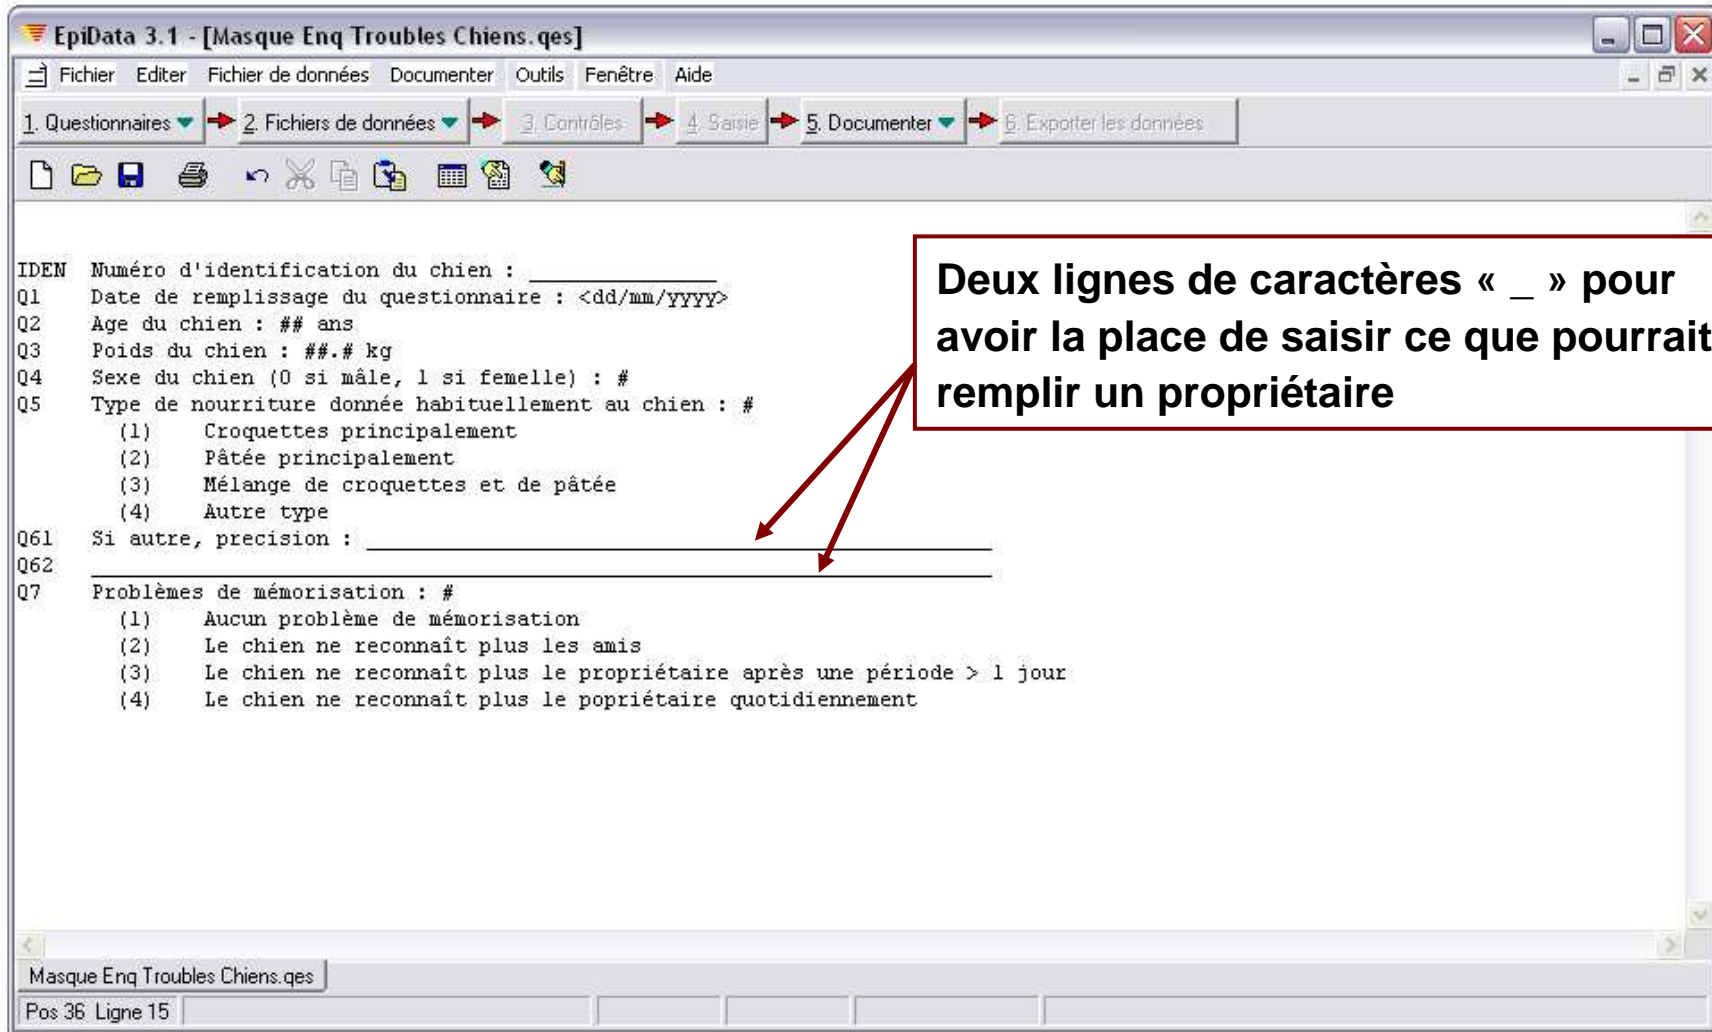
EpiData 3.1 - [Masque Enq Troubles Chiens.qes]

Fichier Editer Fichier de données Documenter Outils Fenêtre Aide

1. Questionnaires 2. Fichiers de données 3. Contrôles 4. Saisie 5. Documenter 6. Exporter les données

IDEN Numéro d'identification du chien : ______________
Q1 Date de remplissage du questionnaire : <dd/mm/yyyy>
Q2 Age du chien : ## ans
Q3 Poids du chien : ##.# kg
Q4 Sexe du chien (0 si mâle, 1 si femelle) : #
Q5 Type de nourriture donnée habituellement au chien : #
(1) Croquettes principalement
(2) Pâtée principalement
(3) Mélange de croquettes et de pâtée
(4) Autre type
Q61 Si autre, precision : ______________________________________________
Q62 ____________________________________________________________________
Q7 Problèmes de mémorisation : #
(1) Aucun problème de mémorisation
(2) Le chien ne reconnaît plus les amis
(3) Le chien ne reconnaît plus le propriétaire après une période > 1 jour
(4) Le chien ne reconnaît plus le popriétaire quotidiennement

Deux lignes de caractères « _ » pour avoir la place de saisir ce que pourrait remplir un propriétaire

Masque Enq Troubles Chiens.qes

Pos 36 Ligne 15